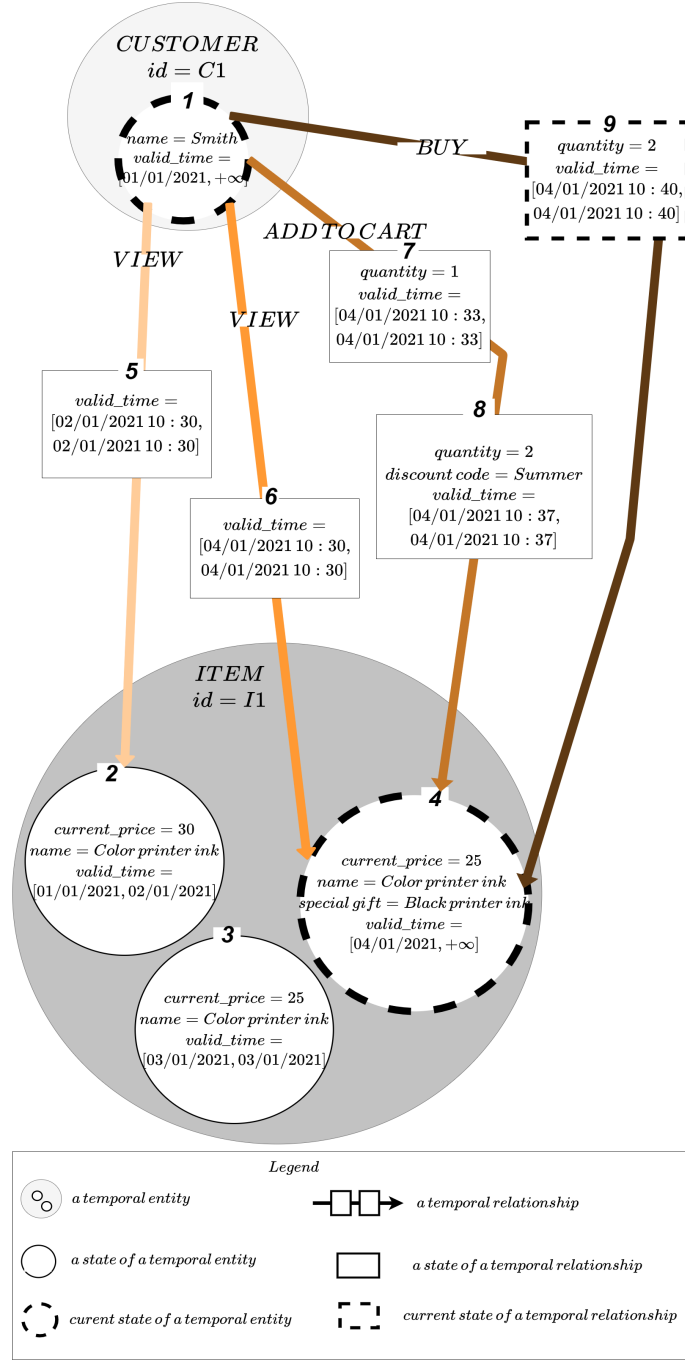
$CUSTOMER$
$id = C1$

1
$name = Smith$
$valid\_time =$
$[01/01/2021, +\infty]$

$BUY$

9
$quantity = 2$
$valid\_time =$
$[04/01/2021\ 10:40,$
$04/01/2021\ 10:40]$

$VIEW$

$ADD\,TO\,CART$

7
$quantity = 1$
$valid\_time =$
$[04/01/2021\ 10:33,$
$04/01/2021\ 10:33]$

$VIEW$

5
$valid\_time =$
$[02/01/2021\ 10:30,$
$02/01/2021\ 10:30]$

8
$quantity = 2$
$discount\ code = Summer$
$valid\_time =$
$[04/01/2021\ 10:37,$
$04/01/2021\ 10:37]$

6
$valid\_time =$
$[04/01/2021\ 10:30,$
$04/01/2021\ 10:30]$

$ITEM$
$id = I1$

2
$current\_price = 30$
$name = Color\ printer\ ink$
$valid\_time =$
$[01/01/2021, 02/01/2021]$

4
$current\_price = 25$
$name = Color\ printer\ ink$
$special\ gift = Black\ printer\ ink$
$valid\_time =$
$[04/01/2021, +\infty]$

3
$current\_price = 25$
$name = Color\ printer\ ink$
$valid\_time =$
$[03/01/2021, 03/01/2021]$

$Legend$
$a\ temporal\ entity$
$a\ temporal\ relationship$
$a\ state\ of\ a\ temporal\ entity$
$a\ state\ of\ a\ temporal\ relationship$
$curent\ state\ of\ a\ temporal\ entity$
$current\ state\ of\ a\ temporal\ relationship$